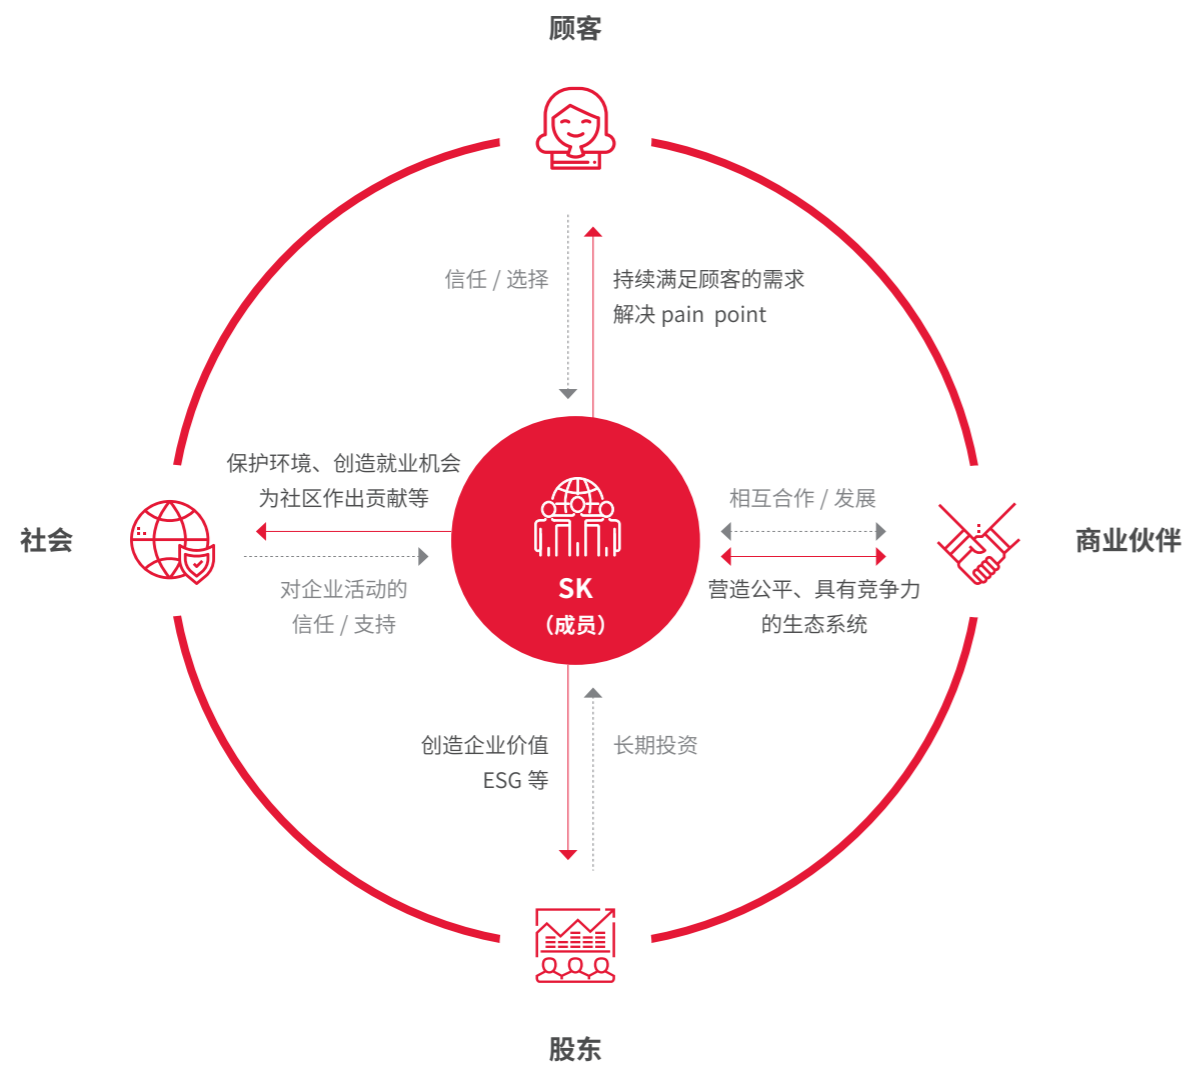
顾客

信任 / 选择

持续满足顾客的需求
解决 pain point

保护环境、创造就业机会
为社区作出贡献等

社会

对企业活动的
信任 / 支持

SK
（成员）

相互合作 / 发展

商业伙伴

营造公平、具有竞争力
的生态系统

创造企业价值
ESG 等

长期投资

股东